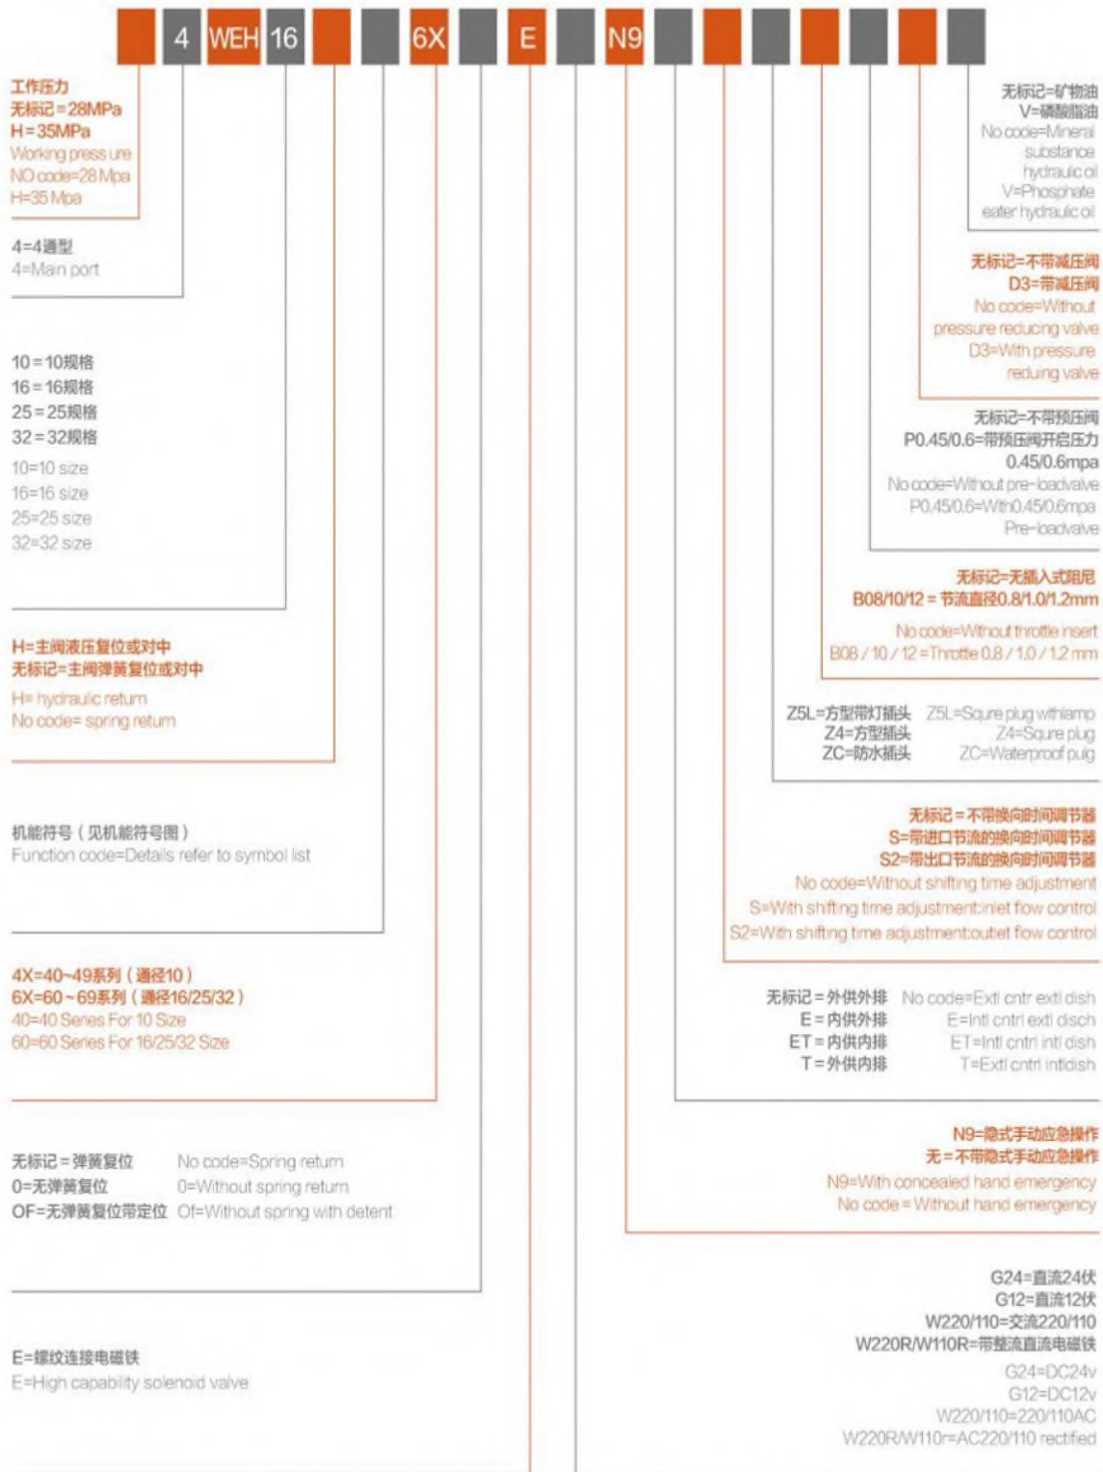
4 WEH 16 6X E N9

工作压力
无标记=28MPa
H=35MPa
Working pressure
NO code=28 Mpa
H=35 Mpa

4=4通型
4=Main port

10=10规格
16=16规格
25=25规格
32=32规格
10=10 size
16=16 size
25=25 size
32=32 size

H=主阀液压复位或对中
无标记=主阀弹簧复位或对中
H= hydraulic return
No code= spring return

机能符号（见机能符号图）
Function code=Details refer to symbol list

4X=40~49系列（通径10）
6X=60~69系列（通径16/25/32）
40=40 Series For 10 Size
60=60 Series For 16/25/32 Size

无标记=弹簧复位 No code=Spring return
0=无弹簧复位 0=Without spring return
OF=无弹簧复位带定位 Of=Without spring with detent

E=螺纹连接电磁铁
E=High capability solenoid valve

无标记=矿物油
V=磷酸脂油
No code=Mineral substance hydraulic oil
V=Phosphate eater hydraulic oil

无标记=不带减压阀
D3=带减压阀
No code=Without pressure reducing valve
D3=With pressure reduing valve

无标记=不带预压阀
P0.45/0.6=带预压阀开启压力 0.45/0.6mpa
No code=Without pre-loadvalve
P0.45/0.6=With0.45/0.6mpa Pre-loadvalve

无标记=无插入式阻尼
B08/10/12 = 节流直径0.8/1.0/1.2mm
No code=Without throttle insert
B08 / 10 / 12 =Throttle 0.8 / 1.0 / 1.2 mm

Z5L=方型带灯插头 Z5L=Squre plug withlamp
Z4=方型插头 Z4=Squre plug
ZC=防水插头 ZC=Waterproof pulg

无标记=不带换向时间调节器
S=带进口节流的换向时间调节器
S2=带出口节流的换向时间调节器
No code=Without shifting time adjustment
S=With shifting time adjustment:inlet flow control
S2=With shifting time adjustment:outlet flow control

无标记=外供外排 No code=Extl cntr extl dish
E=内供外排 E=Intl cntrl extl disch
ET=内供内排 ET=Intl cntri intl dish
T=外供内排 T=Extl cntrl intldish

N9=隐式手动应急操作
无=不带隐式手动应急操作
N9=With concealed hand emergency
No code = Without hand emergency

G24=直流24伏
G12=直流12伏
W220/110=交流220/110
W220R/W110R=带整流直流电磁铁
G24=DC24v
G12=DC12v
W220/110=220/110AC
W220R/W110r=AC220/110 rectified